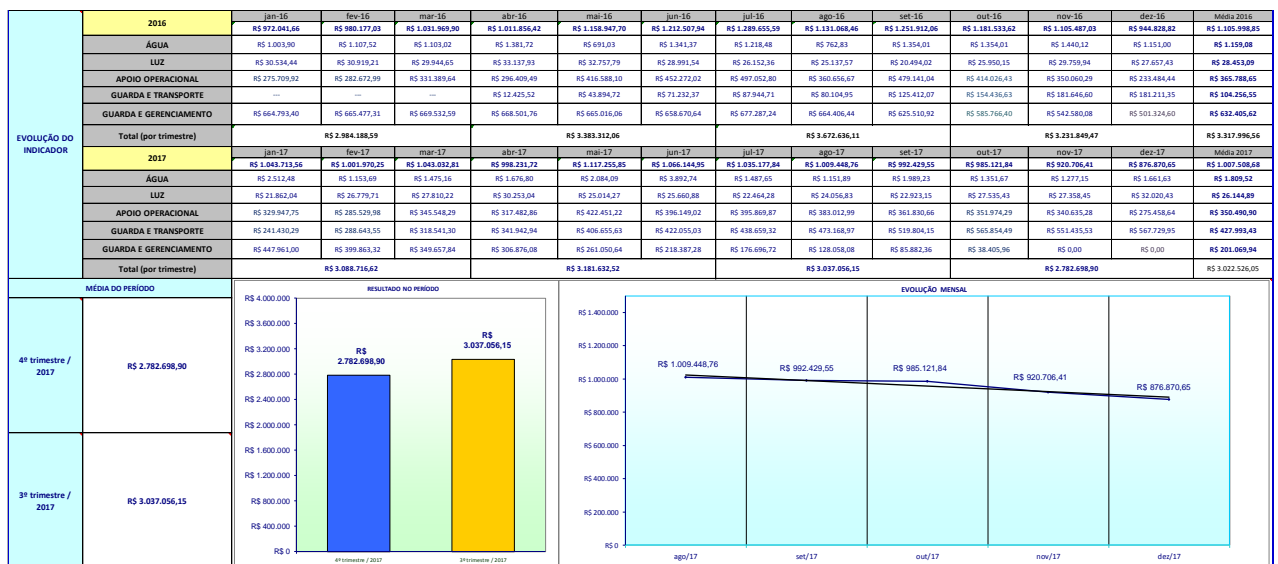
| EVOLUÇÃO DO INDICADOR | 2016 | jan-16 | fev-16 | mar-16 | abr-16 | mai-16 | jun-16 | jul-16 | ago-16 | set-16 | out-16 | nov-16 | dez-16 | Média 2016 |
|---|---|---|---|---|---|---|---|---|---|---|---|---|---|---|
| | | R$ 972.041,66 | R$ 980.177,03 | R$ 1.031.969,90 | R$ 1.011.856,42 | R$ 1.158.947,70 | R$ 1.212.507,94 | R$ 1.289.655,59 | R$ 1.131.068,46 | R$ 1.251.912,06 | R$ 1.181.533,62 | R$ 1.105.487,03 | R$ 944.828,82 | R$ 1.105.998,85 |
| | ÁGUA | R$ 1.003,90 | R$ 1.107,52 | R$ 1.103,02 | R$ 1.381,72 | R$ 691,03 | R$ 1.341,37 | R$ 1.218,48 | R$ 762,83 | R$ 1.354,01 | R$ 1.354,01 | R$ 1.440,12 | R$ 1.151,00 | R$ 1.159,08 |
| | LUZ | R$ 30.534,44 | R$ 30.919,21 | R$ 29.944,65 | R$ 33.137,93 | R$ 32.757,79 | R$ 28.991,54 | R$ 26.152,36 | R$ 25.137,57 | R$ 20.494,02 | R$ 25.950,15 | R$ 29.759,94 | R$ 27.657,43 | R$ 28.453,09 |
| | APOIO OPERACIONAL | R$ 275.709,92 | R$ 282.672,99 | R$ 331.389,64 | R$ 296.409,49 | R$ 416.588,10 | R$ 452.272,02 | R$ 497.052,80 | R$ 360.656,67 | R$ 479.141,04 | R$ 414.026,43 | R$ 350.060,29 | R$ 233.484,44 | R$ 365.788,65 |
| | GUARDA E TRANSPORTE | --- | --- | --- | R$ 12.425,52 | R$ 43.894,72 | R$ 71.232,37 | R$ 87.944,71 | R$ 80.104,95 | R$ 125.412,07 | R$ 154.436,63 | R$ 181.646,60 | R$ 181.211,35 | R$ 104.256,55 |
| | GUARDA E GERENCIAMENTO | R$ 664.793,40 | R$ 665.477,31 | R$ 669.532,59 | R$ 668.501,76 | R$ 665.016,06 | R$ 658.670,61 | R$ 677.287,24 | R$ 664.406,44 | R$ 625.510,92 | R$ 585.766,40 | R$ 542.580,08 | R$ 501.324,60 | R$ 632.405,62 |
| | Total (por trimestre) | R$ 2.984.188,59 | | | R$ 3.383.312,06 | | | R$ 3.672.636,11 | | | R$ 3.231.849,47 | | | R$ 3.317.996,56 |
| | 2017 | jan-17 | fev-17 | mar-17 | abr-17 | mai-17 | jun-17 | jul-17 | ago-17 | set-17 | out-17 | nov-17 | dez-17 | Média 2017 |
| | | R$ 1.043.713,56 | R$ 1.001.970,25 | R$ 1.043.032,81 | R$ 998.231,72 | R$ 1.117.255,85 | R$ 1.066.144,95 | R$ 1.035.177,84 | R$ 1.009.448,76 | R$ 992.429,55 | R$ 985.121,84 | R$ 920.706,41 | R$ 876.870,65 | R$ 1.007.508,68 |
| | ÁGUA | R$ 2.512,48 | R$ 1.153,69 | R$ 1.475,16 | R$ 1.676,80 | R$ 2.084,09 | R$ 3.892,74 | R$ 1.487,65 | R$ 1.151,89 | R$ 1.989,23 | R$ 1.351,67 | R$ 1.277,15 | R$ 1.661,63 | R$ 1.809,52 |
| | LUZ | R$ 21.862,04 | R$ 26.779,71 | R$ 27.810,22 | R$ 30.253,04 | R$ 25.014,27 | R$ 25.660,88 | R$ 22.464,28 | R$ 24.056,83 | R$ 22.923,15 | R$ 27.535,43 | R$ 27.358,45 | R$ 32.020,43 | R$ 26.144,89 |
| | APOIO OPERACIONAL | R$ 329.947,75 | R$ 285.529,98 | R$ 345.548,29 | R$ 317.482,86 | R$ 422.451,22 | R$ 396.149,02 | R$ 395.869,87 | R$ 383.012,99 | R$ 361.830,66 | R$ 351.974,29 | R$ 340.635,28 | R$ 275.458,64 | R$ 350.490,90 |
| | GUARDA E TRANSPORTE | R$ 241.430,29 | R$ 288.643,55 | R$ 318.541,30 | R$ 341.942,94 | R$ 406.655,63 | R$ 422.055,03 | R$ 438.659,32 | R$ 473.168,97 | R$ 519.804,15 | R$ 565.854,49 | R$ 551.435,53 | R$ 567.729,95 | R$ 427.993,43 |
| | GUARDA E GERENCIAMENTO | R$ 447.961,00 | R$ 399.863,32 | R$ 349.657,84 | R$ 306.876,08 | R$ 261.050,64 | R$ 218.387,28 | R$ 176.696,72 | R$ 128.058,08 | R$ 85.882,36 | R$ 38.405,96 | R$ 0,00 | R$ 0,00 | R$ 201.069,94 |
| | Total (por trimestre) | R$ 3.088.716,62 | | | R$ 3.181.632,52 | | | R$ 3.037.056,15 | | | R$ 2.782.698,90 | | | R$ 3.022.526,05 |

| MÉDIA DO PERÍODO | |
|---|---|
| 4º trimestre / 2017 | R$ 2.782.698,90 |
| 3º trimestre / 2017 | R$ 3.037.056,15 |

RESULTADO NO PERÍODO
R$ 4.000.000
R$ 3.600.000
R$ 3.200.000
R$ 2.800.000
R$ 2.400.000
R$ 2.000.000
R$ 1.600.000
R$ 1.200.000
R$ 800.000
R$ 400.000
R$ 0
R$ 2.782.698,90
R$ 3.037.056,15
4º trimestre / 2017
3º trimestre / 2017

EVOLUÇÃO MENSAL
R$ 1.400.000
R$ 1.200.000
R$ 1.000.000
R$ 800.000
R$ 600.000
R$ 400.000
R$ 200.000
R$ 0
R$ 1.009.448,76
R$ 992.429,55
R$ 985.121,84
R$ 920.706,41
R$ 876.870,65
ago/17
set/17
out/17
nov/17
dez/17